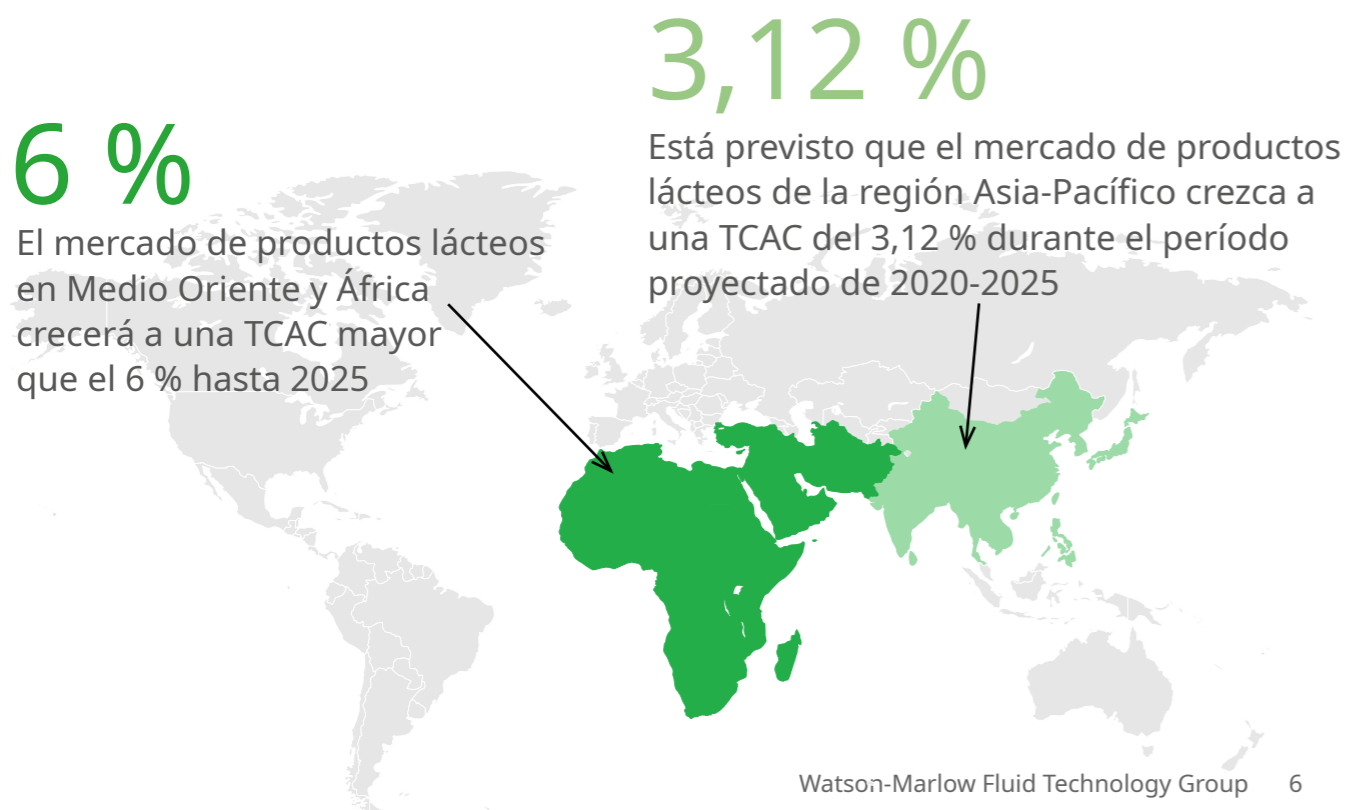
6 %

El mercado de productos lácteos en Medio Oriente y África crecerá a una TCAC mayor que el 6 % hasta 2025

3,12 %

Está previsto que el mercado de productos lácteos de la región Asia-Pacífico crezca a una TCAC del 3,12 % durante el período proyectado de 2020-2025

Watson-Marlow Fluid Technology Group 6